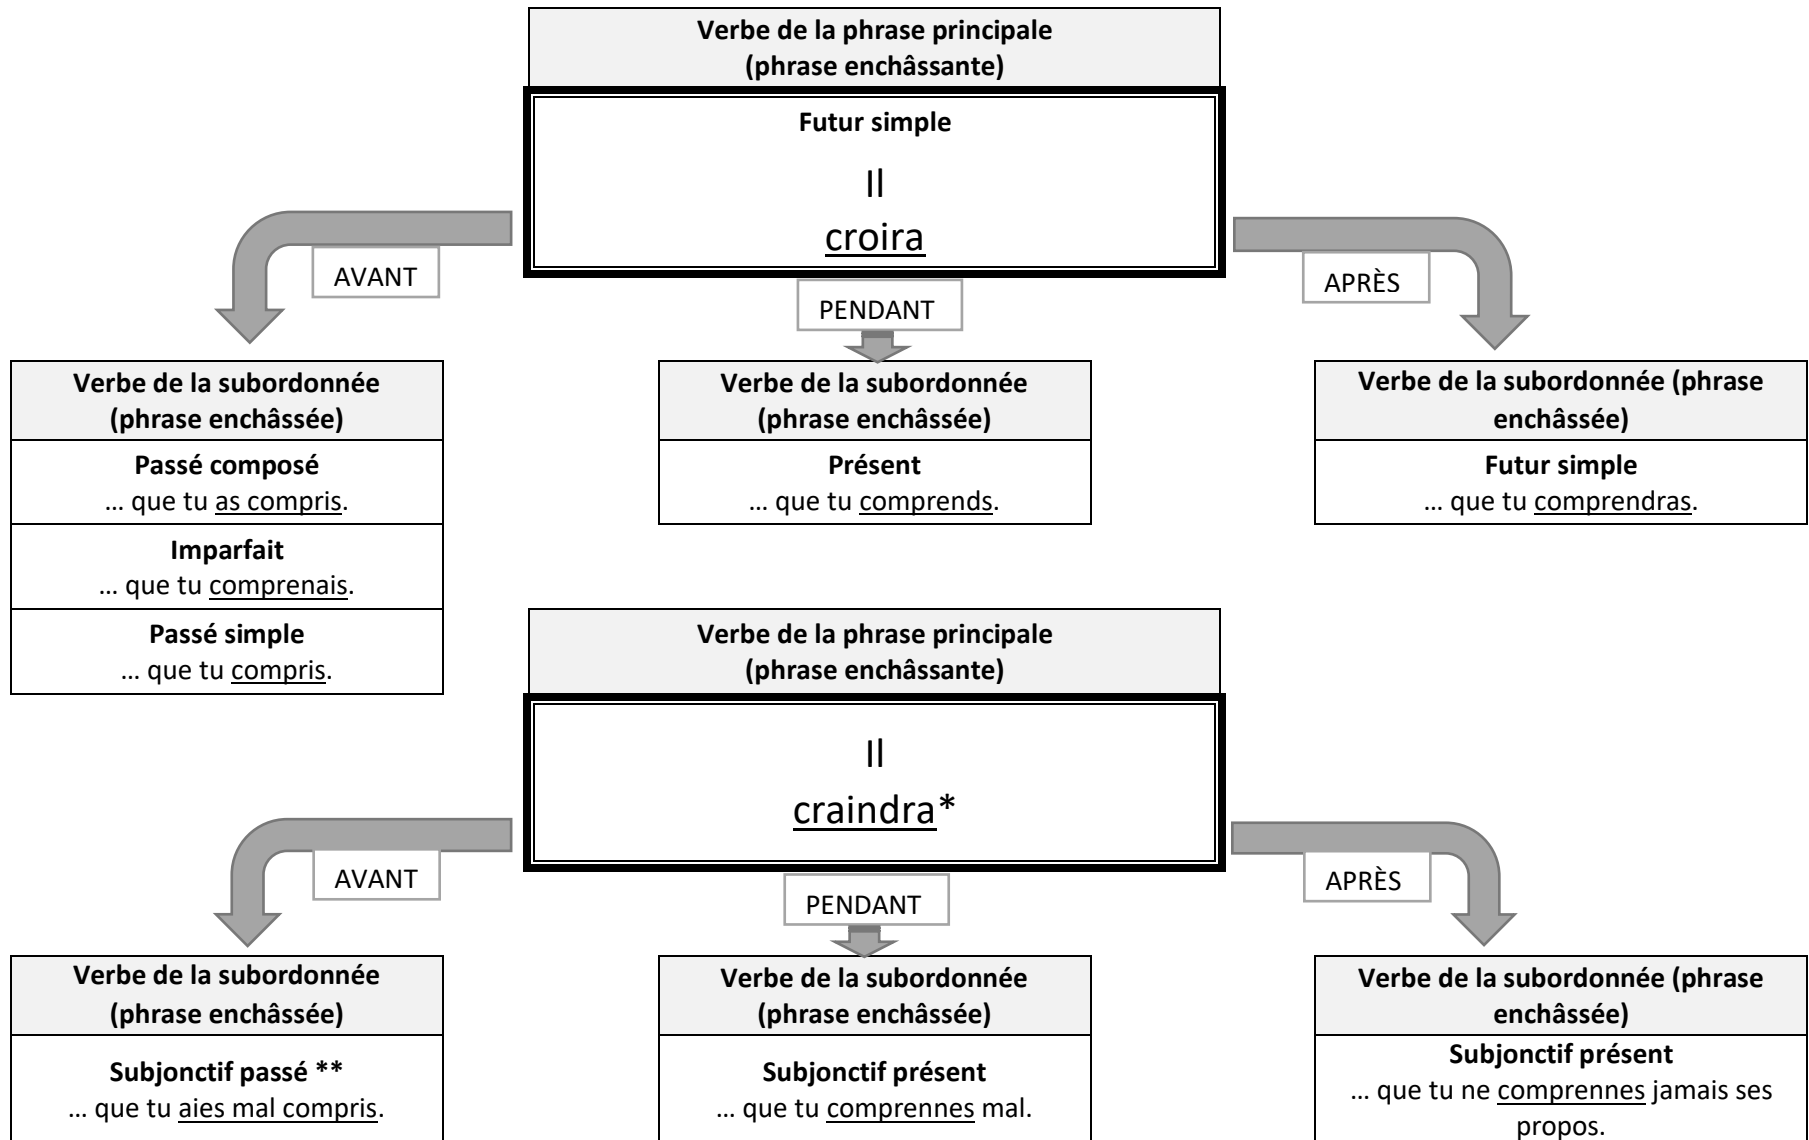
Verbe de la phrase principale (phrase enchâssante)

Futur simple

Il croira

AVANT

PENDANT

APRÈS

Verbe de la subordonnée (phrase enchâssée)

Passé composé
… que tu as compris.

Imparfait
… que tu comprenais.

Passé simple
… que tu compris.

Verbe de la subordonnée (phrase enchâssée)

Présent
… que tu comprends.

Verbe de la subordonnée (phrase enchâssée)

Futur simple
… que tu comprendras.

Verbe de la phrase principale (phrase enchâssante)

Il craindra*

AVANT

PENDANT

APRÈS

Verbe de la subordonnée (phrase enchâssée)

Subjonctif passé **
… que tu aies mal compris.

Verbe de la subordonnée (phrase enchâssée)

Subjonctif présent
… que tu comprennes mal.

Verbe de la subordonnée (phrase enchâssée)

Subjonctif présent
… que tu ne comprennes jamais ses propos.